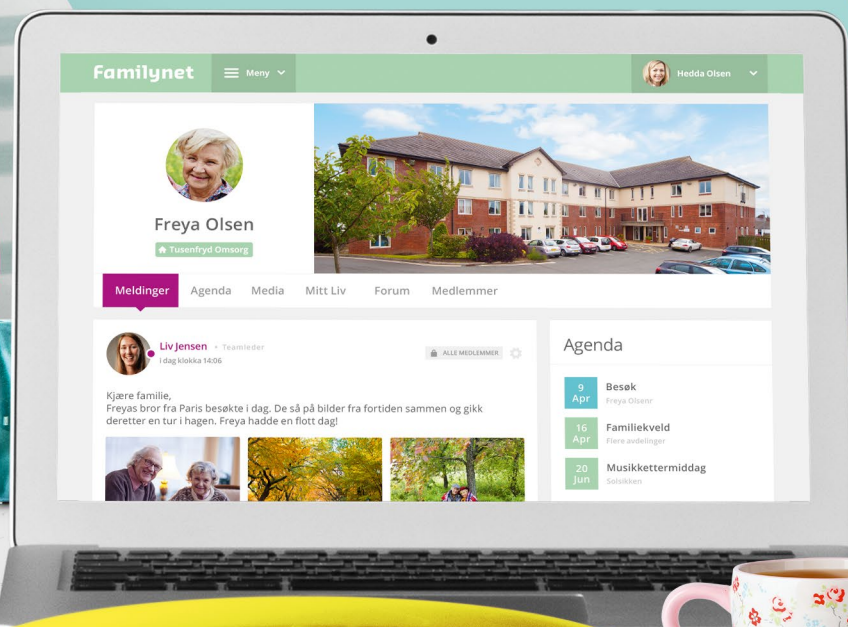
Familynet

Meny

Hedda Olsen

Freya Olsen

Tusenfryd Omsorg

Meldinger Agenda Media Mitt Liv Forum Medlemmer

Liv Jensen • Teamleder
i dag klokka 14:06

ALLE MEDLEMMER

Kjære familie,
Freyas bror fra Paris besøkte i dag. De så på bilder fra fortiden sammen og gikk deretter en tur i hagen. Freya hadde en flott dag!

Agenda

9 Apr Besøk
Freya Olsenr

16 Apr Familiekveld
Flere avdelinger

20 Jun Musikkettermiddag
Solsikken